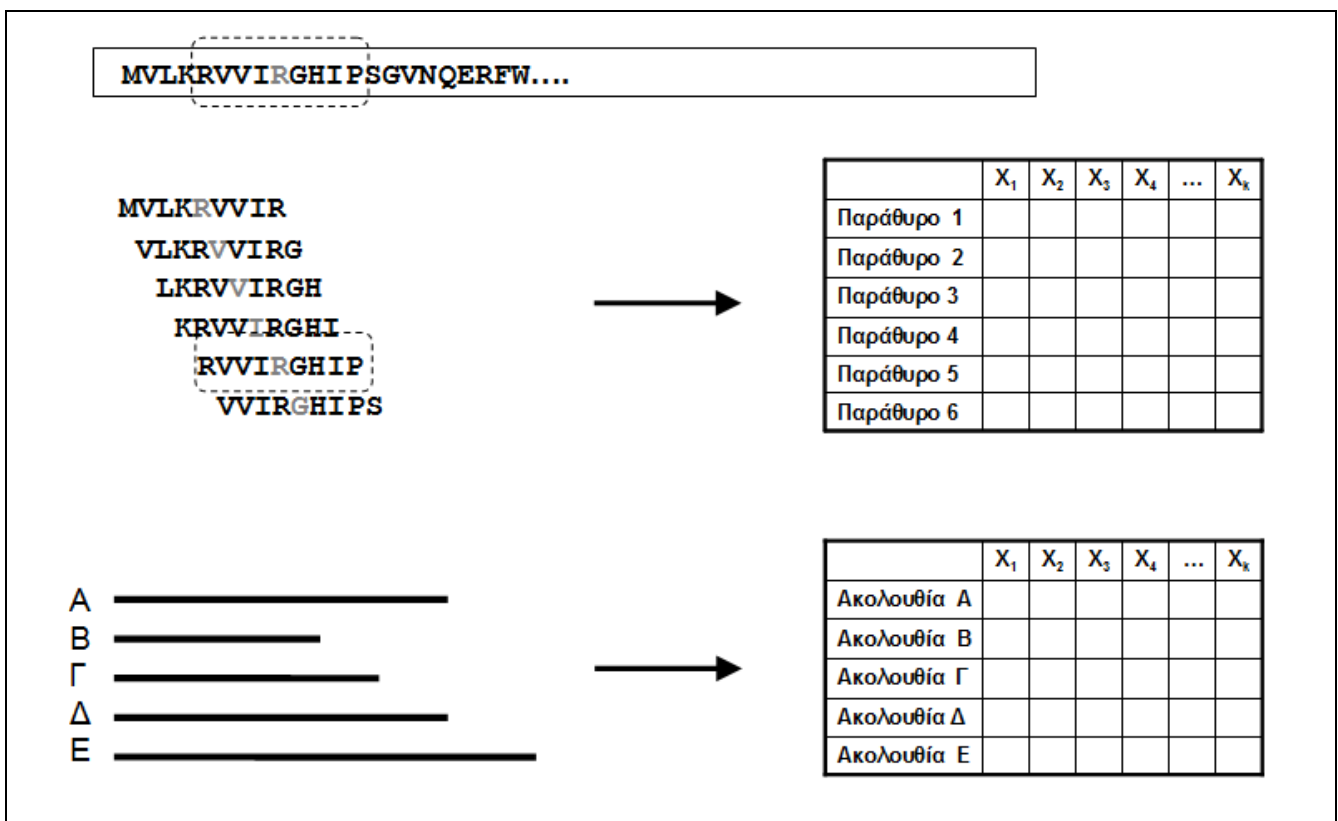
MVLKRVVIRGHIPSGVNQERFW....

MVLKRVVIR
VLKRVVIRG
LKRVVIRGH
KRVVIRGHI
RVVIRGHIP
VVIRGHIPS

| | $X_1$ | $X_2$ | $X_3$ | $X_4$ | ... | $X_k$ |
|---|---|---|---|---|---|---|
| Παράθυρο 1 | | | | | | |
| Παράθυρο 2 | | | | | | |
| Παράθυρο 3 | | | | | | |
| Παράθυρο 4 | | | | | | |
| Παράθυρο 5 | | | | | | |
| Παράθυρο 6 | | | | | | |

Α
Β
Γ
Δ
Ε

| | $X_1$ | $X_2$ | $X_3$ | $X_4$ | ... | $X_k$ |
|---|---|---|---|---|---|---|
| Ακολουθία Α | | | | | | |
| Ακολουθία Β | | | | | | |
| Ακολουθία Γ | | | | | | |
| Ακολουθία Δ | | | | | | |
| Ακολουθία Ε | | | | | | |